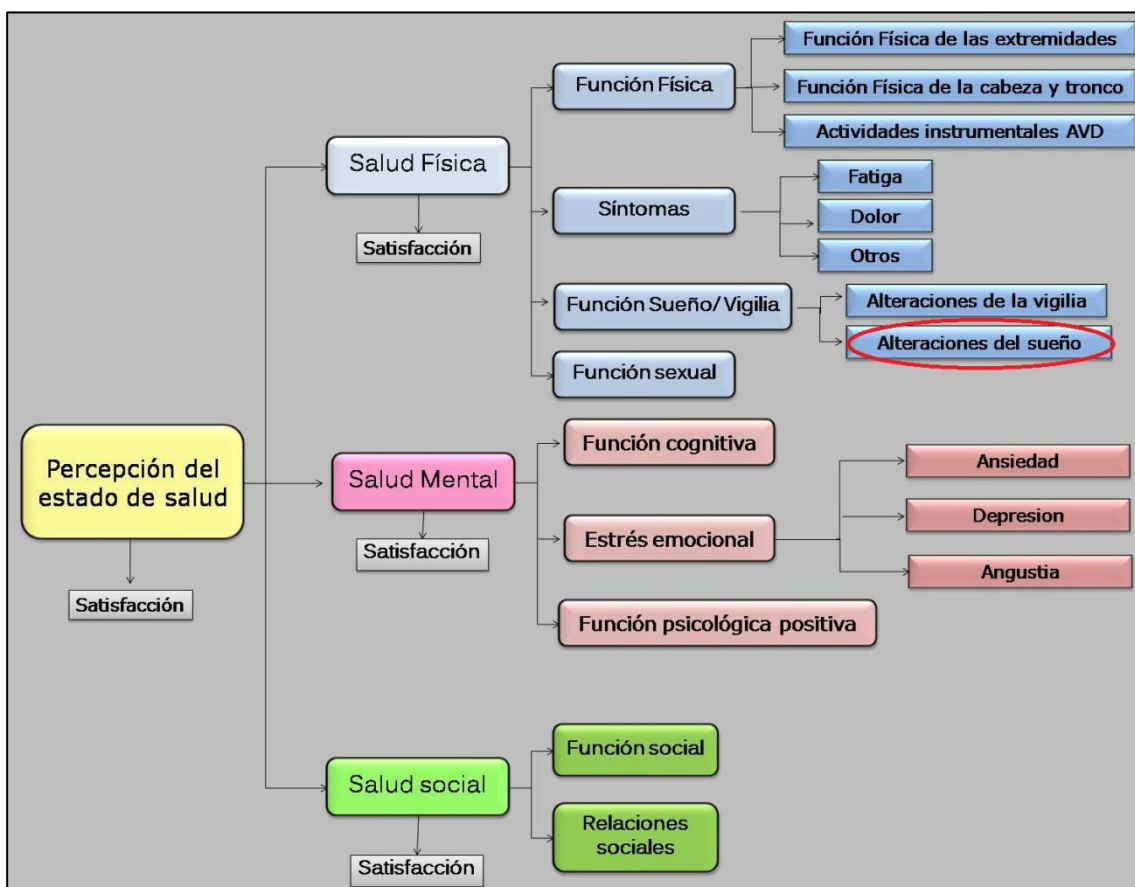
Percepción del estado de salud

Satisfacción

Salud Física

Satisfacción

Función Física

Función Física de las extremidades

Función Física de la cabeza y tronco

Actividades instrumentales AVD

Síntomas

Fatiga

Dolor

Otros

Función Sueño/ Vigilia

Alteraciones de la vigilia

Alteraciones del sueño

Función sexual

Salud Mental

Satisfacción

Función cognitiva

Estrés emocional

Ansiedad

Depresion

Angustia

Función psicológica positiva

Salud social

Satisfacción

Función social

Relaciones sociales